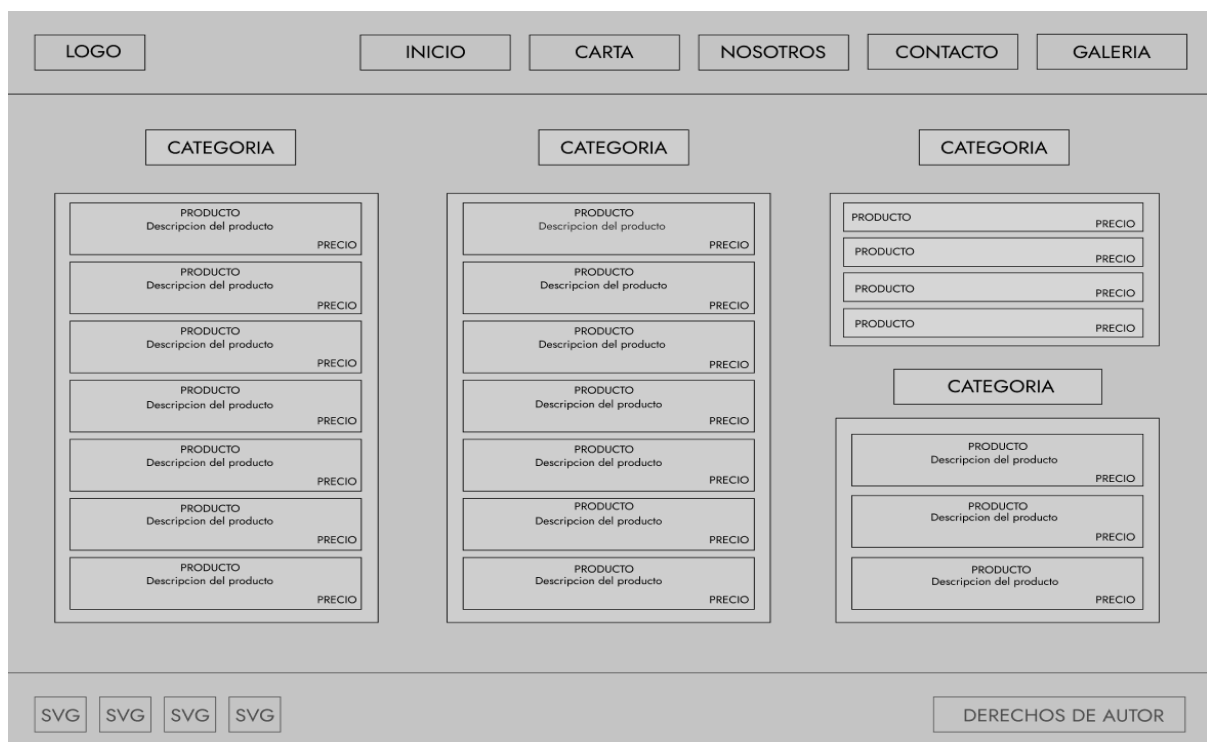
LOGO

INICIO CARTA NOSOTROS CONTACTO GALERIA

CATEGORIA

PRODUCTO
Descripcion del producto
PRECIO

PRODUCTO
Descripcion del producto
PRECIO

PRODUCTO
Descripcion del producto
PRECIO

PRODUCTO
Descripcion del producto
PRECIO

PRODUCTO
Descripcion del producto
PRECIO

PRODUCTO
Descripcion del producto
PRECIO

PRODUCTO
Descripcion del producto
PRECIO

CATEGORIA

PRODUCTO
Descripcion del producto
PRECIO

PRODUCTO
Descripcion del producto
PRECIO

PRODUCTO
Descripcion del producto
PRECIO

PRODUCTO
Descripcion del producto
PRECIO

PRODUCTO
Descripcion del producto
PRECIO

PRODUCTO
Descripcion del producto
PRECIO

PRODUCTO
Descripcion del producto
PRECIO

CATEGORIA

PRODUCTO PRECIO

PRODUCTO PRECIO

PRODUCTO PRECIO

PRODUCTO PRECIO

CATEGORIA

PRODUCTO
Descripcion del producto
PRECIO

PRODUCTO
Descripcion del producto
PRECIO

PRODUCTO
Descripcion del producto
PRECIO

SVG SVG SVG SVG

DERECHOS DE AUTOR